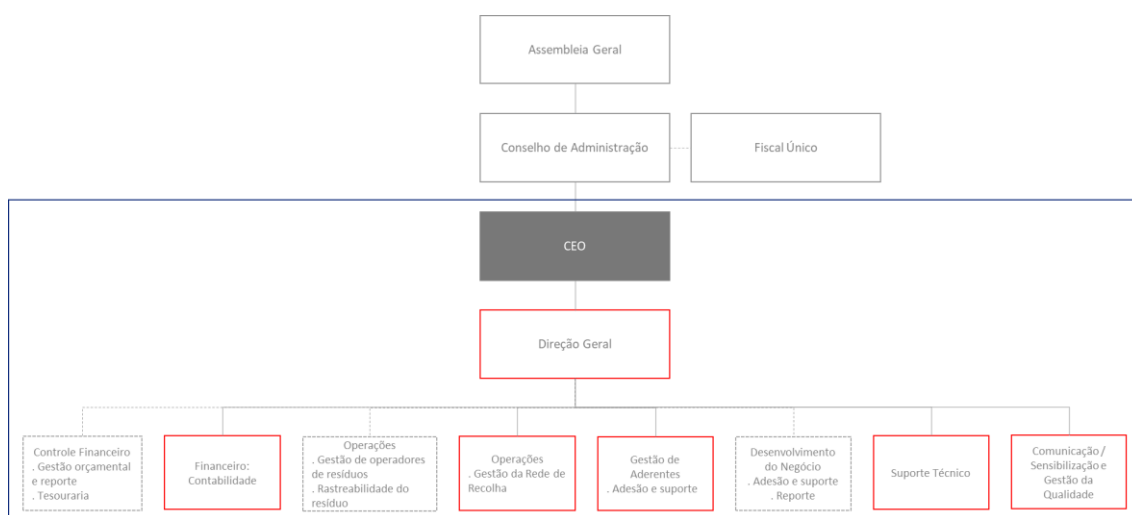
Assembleia Geral

Conselho de Administração

Fiscal Único

CEO

Direção Geral

Controle Financeiro
. Gestão orçamental e reporte
. Tesouraria

Financeiro: Contabilidade

Operações
. Gestão de operadores de resíduos
. Rastreabilidade do resíduo

Operações
. Gestão da Rede de Recolha

Gestão de Aderentes
. Adesão e suporte

Desenvolvimento do Negócio
. Adesão e suporte
. Reporte

Suporte Técnico

Comunicação / Sensibilização e Gestão da Qualidade